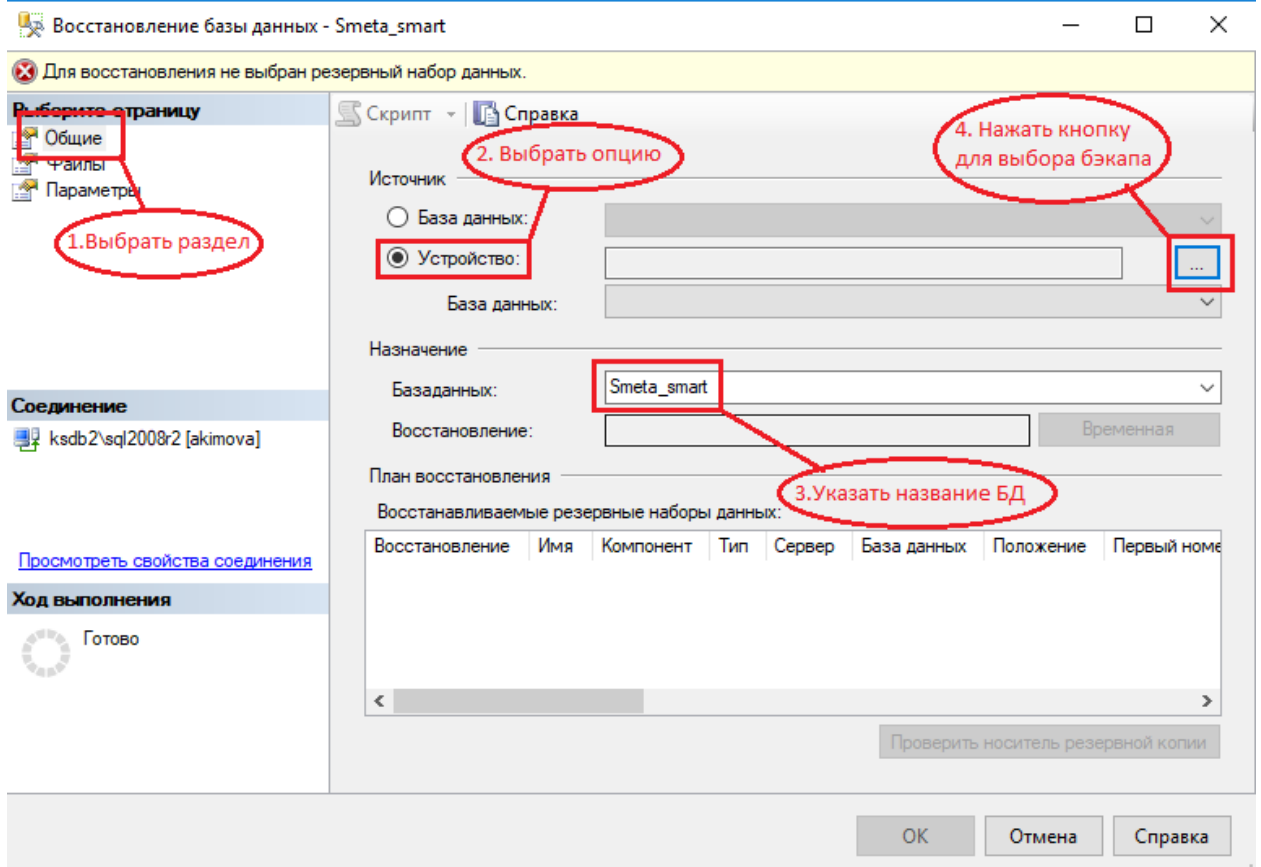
Восстановление базы данных - Smeta_smart

Для восстановления не выбран резервный набор данных.

Выберите страницу
Общие
Файлы
Параметры

1.Выбрать раздел

Скрипт
Справка

2. Выбрать опцию

4. Нажать кнопку для выбора бэкапа

Источник
База данных:
Устройство:
...
База данных:

Назначение
Базаданных: Smeta_smart
Восстановление:
Временная

3.Указать название БД

План восстановления
Восстанавливаемые резервные наборы данных:

| Восстановление | Имя | Компонент | Тип | Сервер | База данных | Положение | Первый номе |
|---|---|---|---|---|---|---|---|

Проверить носитель резервной копии

Соединение
ksdb2\sql2008r2 [akimova]

Просмотреть свойства соединения

Ход выполнения
Готово

OK
Отмена
Справка